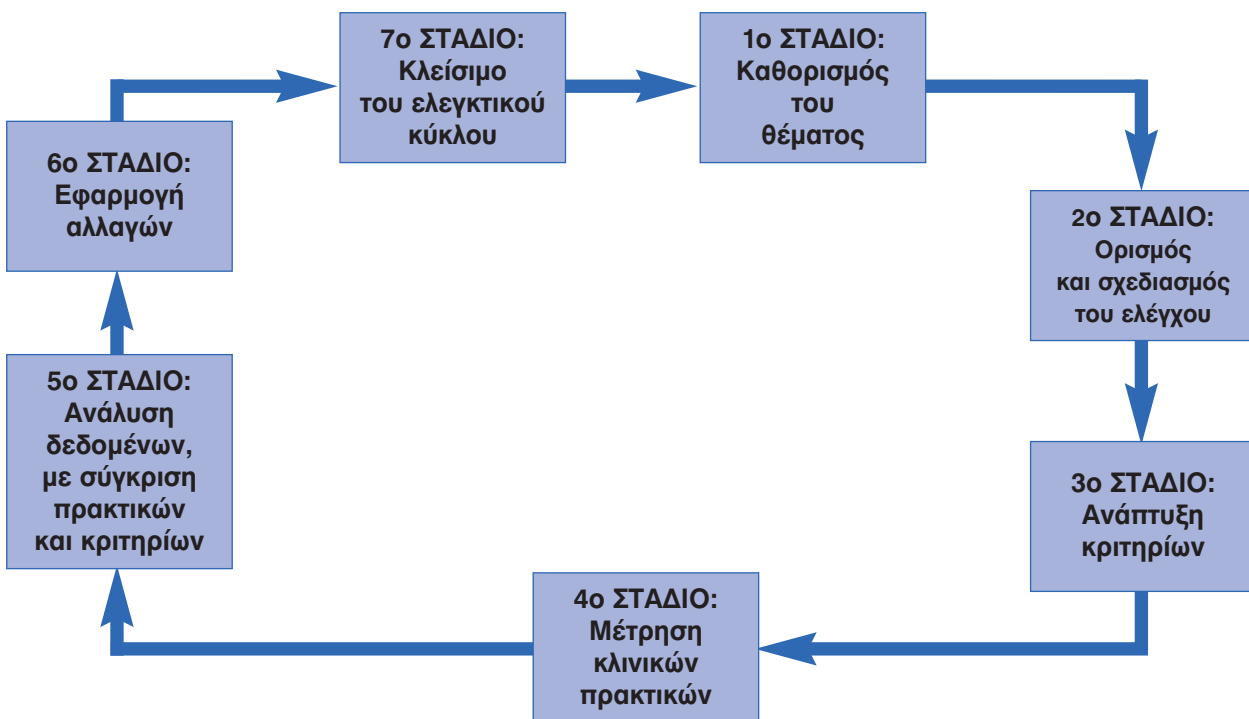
1ο ΣΤΑΔΙΟ:
Καθορισμός του θέματος

2ο ΣΤΑΔΙΟ:
Ορισμός και σχεδιασμός του ελέγχου

3ο ΣΤΑΔΙΟ:
Ανάπτυξη κριτηρίων

4ο ΣΤΑΔΙΟ:
Μέτρηση κλινικών πρακτικών

5ο ΣΤΑΔΙΟ:
Ανάλυση δεδομένων, με σύγκριση πρακτικών και κριτηρίων

6ο ΣΤΑΔΙΟ:
Εφαρμογή αλλαγών

7ο ΣΤΑΔΙΟ:
Κλείσιμο του ελεγκτικού κύκλου